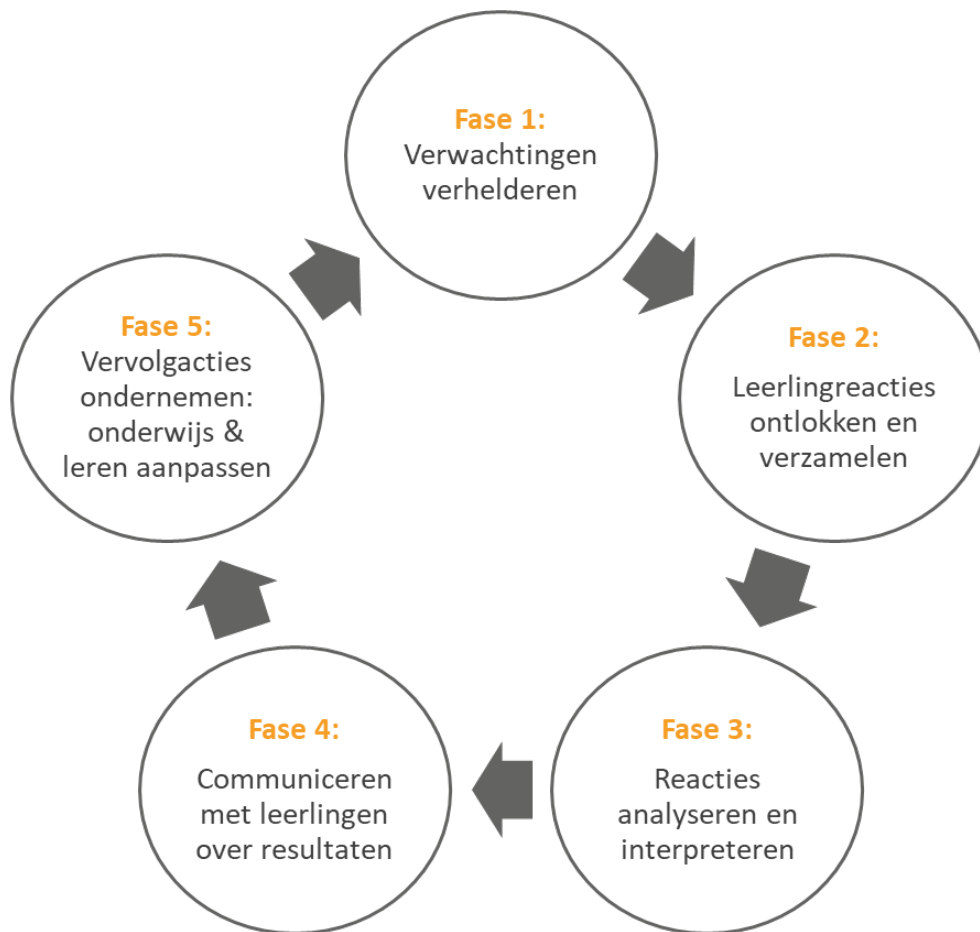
Fase 1:
Verwachtingen verhelderen

Fase 2:
Leerlingreacties ontlokken en verzamelen

Fase 3:
Reacties analyseren en interpreteren

Fase 4:
Communiceren met leerlingen over resultaten

Fase 5:
Vervolgacties ondernemen: onderwijs & leren aanpassen